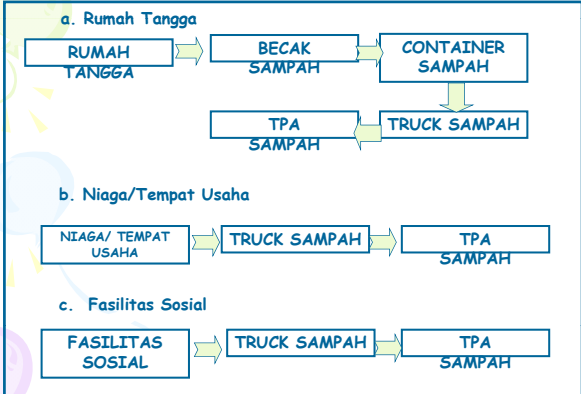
a. Rumah Tangga

RUMAH TANGGA

BECAK SAMPAH

CONTAINER SAMPAH

TRUCK SAMPAH

TPA SAMPAH

b. Niaga/Tempat Usaha

NIAGA/ TEMPAT USAHA

TRUCK SAMPAH

TPA SAMPAH

c. Fasilitas Sosial

FASILITAS SOSIAL

TRUCK SAMPAH

TPA SAMPAH